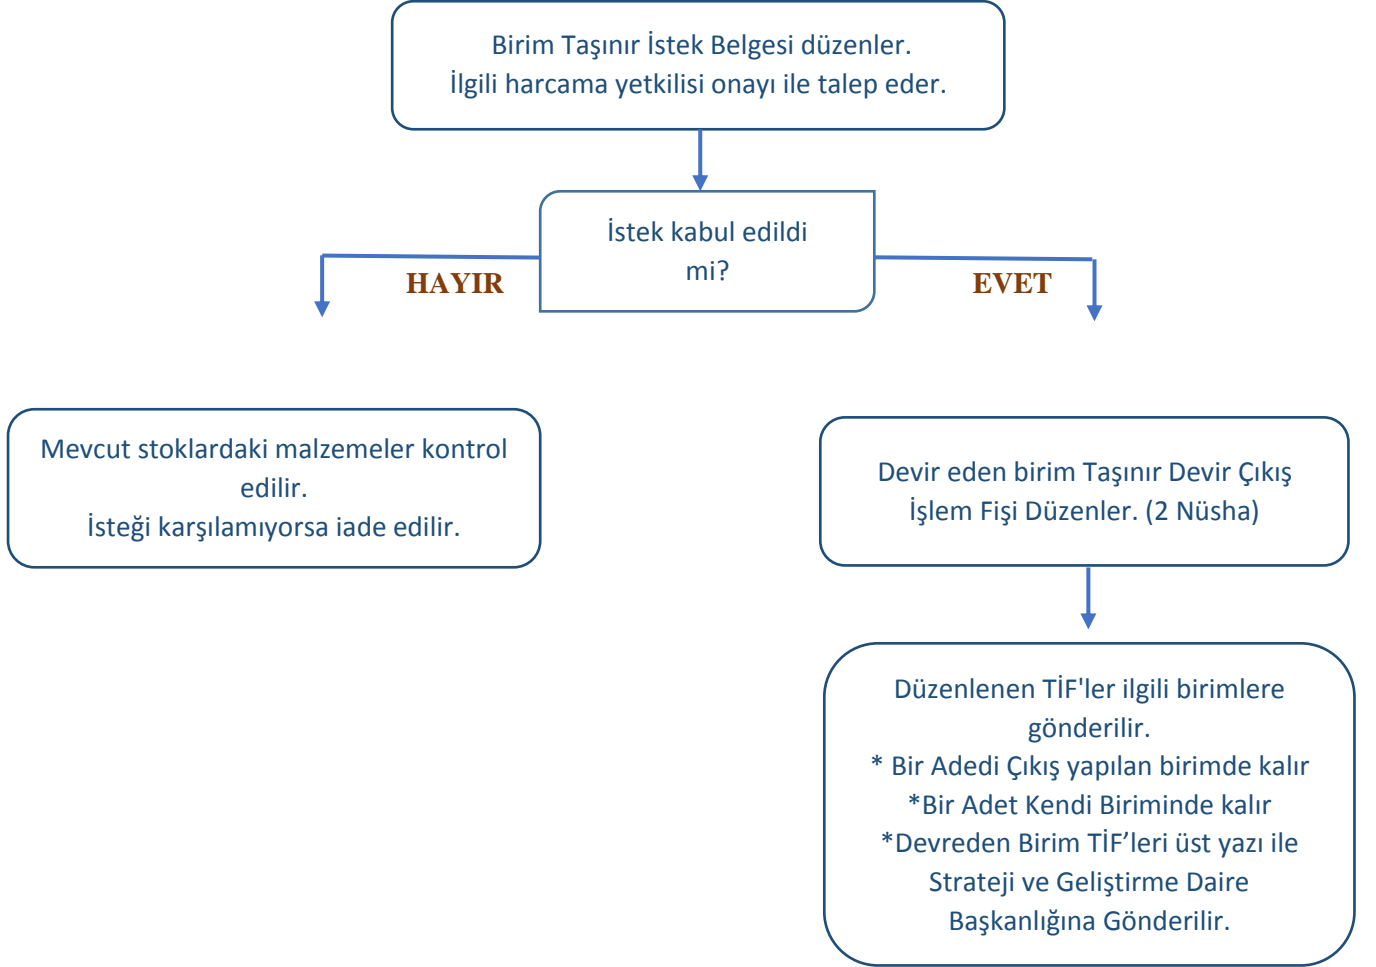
Birim Taşınır İstek Belgesi düzenler.
İlgili harcama yetkilisi onayı ile talep eder.

İstek kabul edildi mi?

HAYIR

EVET

Mevcut stoklardaki malzemeler kontrol edilir.
İsteği karşılamıyorsa iade edilir.

Devir eden birim Taşınır Devir Çıkış İşlem Fişi Düzenler. (2 Nüsha)

Düzenlenen TİF'ler ilgili birimlere gönderilir.
* Bir Adedi Çıkış yapılan birimde kalır
*Bir Adet Kendi Biriminde kalır
*Devreden Birim TİF'leri üst yazı ile Strateji ve Geliştirme Daire Başkanlığına Gönderilir.